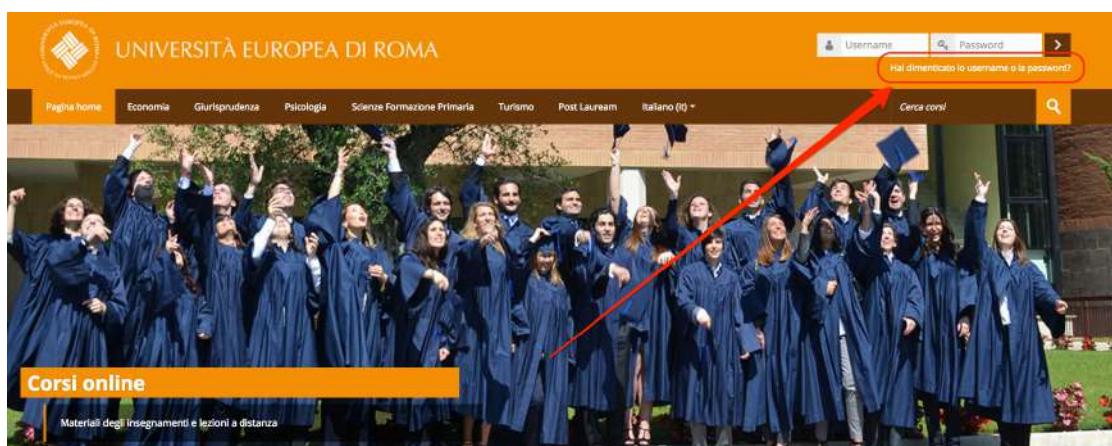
UNIVERSITÀ EUROPEA DI ROMA

Username
Password
>
Hai dimenticato lo username o la password?

Pagina home
Economia
Giurisprudenza
Psicologia
Scienze Formazione Primaria
Turismo
Post Lauream
Italiano (it)
Cerca corsi

Corsi online

Materiali degli insegnamenti e lezioni a distanza